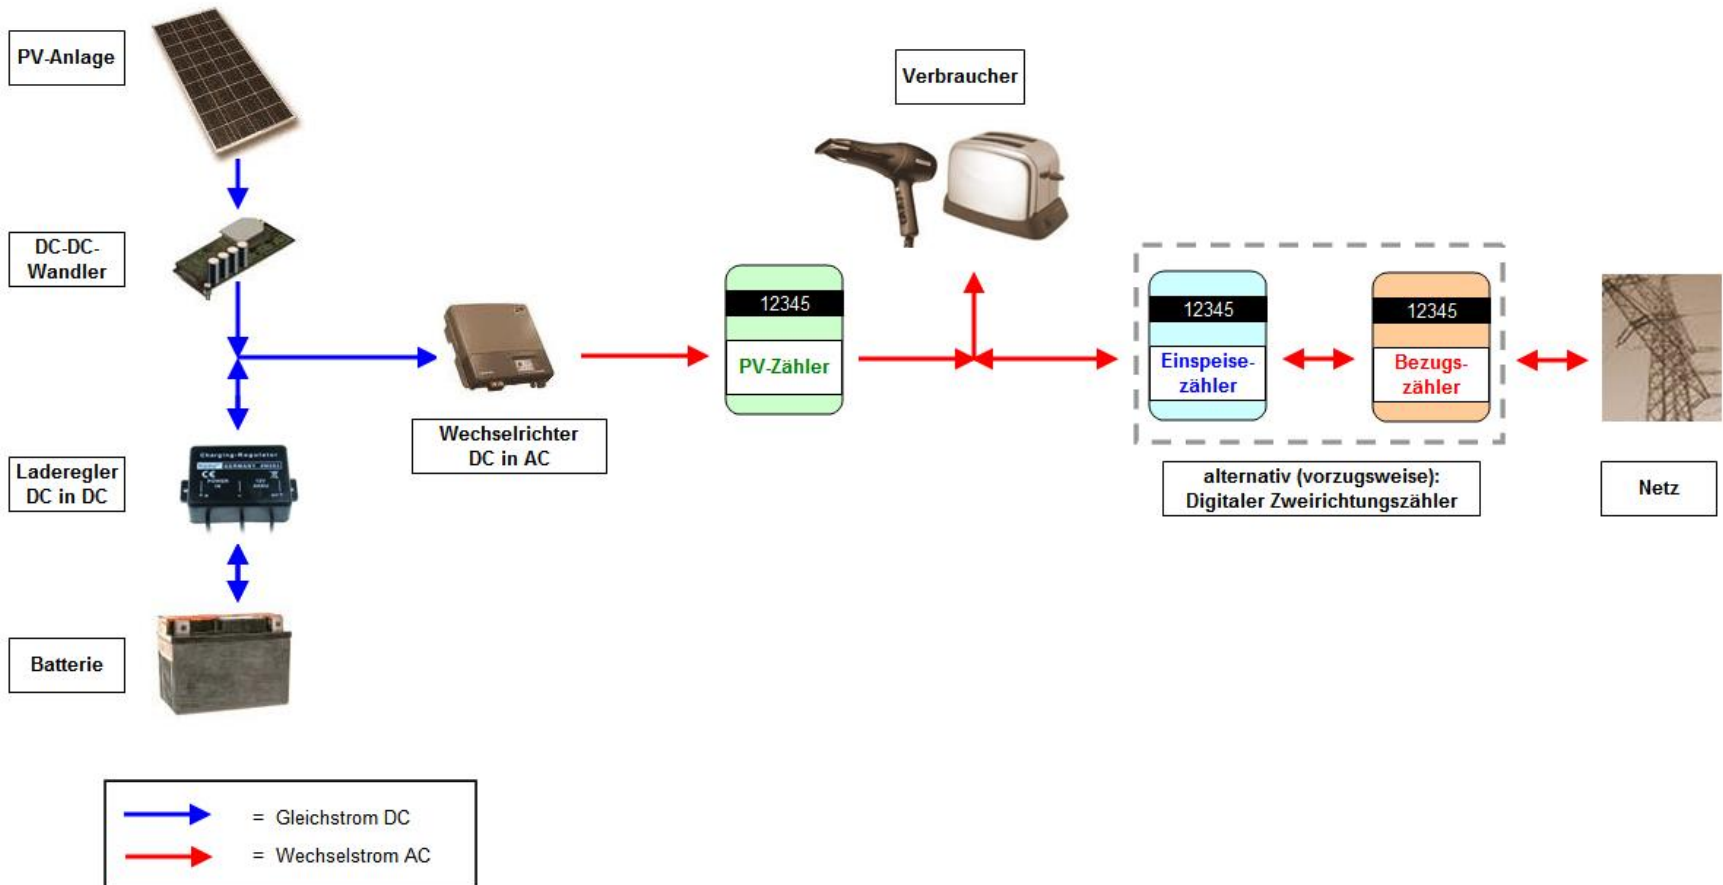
PV-Anlage

DC-DC-Wandler

Laderegler DC in DC

Batterie

Wechselrichter DC in AC

12345

PV-Zähler

Verbraucher

12345

Einspeise-zähler

12345

Bezugs-zähler

alternativ (vorzugsweise): Digitaler Zweirichtungszähler

Netz

= Gleichstrom DC

= Wechselstrom AC